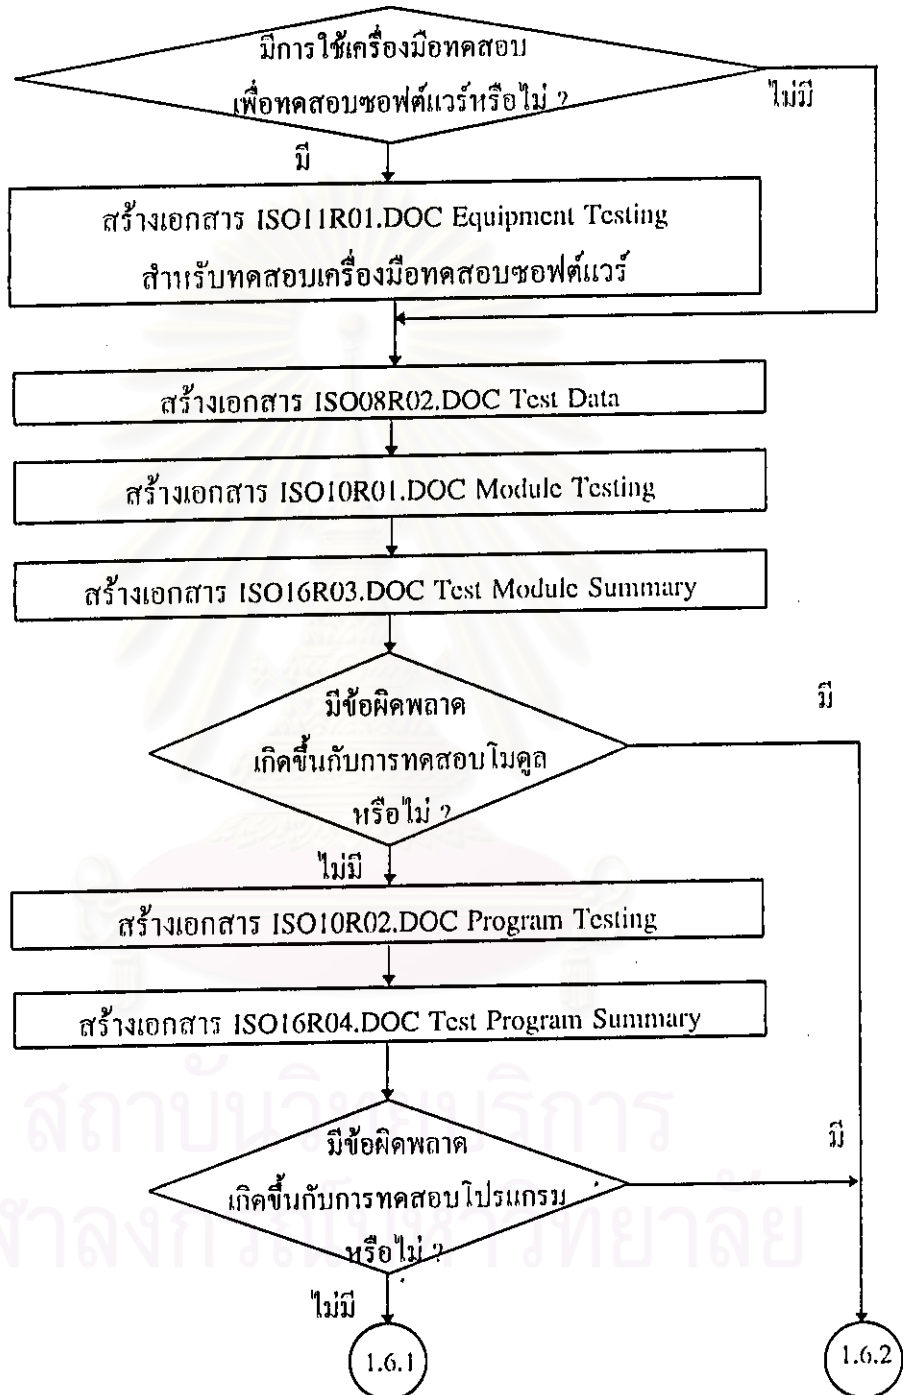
มีการใช้เครื่องมือทดสอบ เพื่อทดสอบซอฟต์แวร์หรือไม่ ?

ไม่มี

มี

สร้างเอกสาร ISO11R01.DOC Equipment Testing สำหรับทดสอบเครื่องมือทดสอบซอฟต์แวร์

สร้างเอกสาร ISO08R02.DOC Test Data

สร้างเอกสาร ISO10R01.DOC Module Testing

สร้างเอกสาร ISO16R03.DOC Test Module Summary

มีข้อผิดพลาด เกิดขึ้นกับการทดสอบโมดูล หรือไม่ ?

มี

ไม่มี

สร้างเอกสาร ISO10R02.DOC Program Testing

สร้างเอกสาร ISO16R04.DOC Test Program Summary

มีข้อผิดพลาด เกิดขึ้นกับการทดสอบโปรแกรม หรือไม่ ?

มี

ไม่มี

1.6.1

1.6.2

สถาบันวิทยบริการ
จุฬาลงกรณ์มหาวิทยาลัย